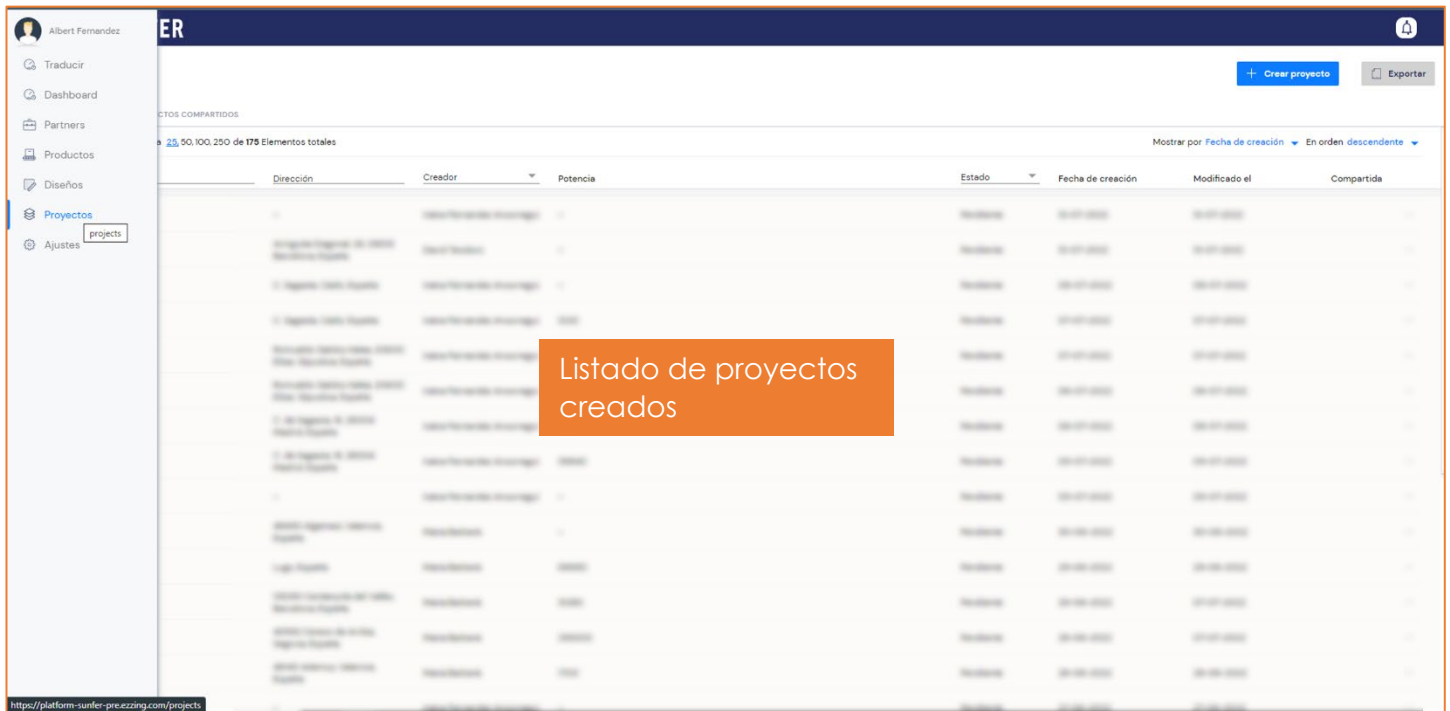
Albert Fernandez

ER

Traducir
Dashboard
Partners
Productos
Diseños
Proyectos
projects
Ajustes

+ Crear proyecto
Exportar

CTOS COMPARTIDOS

a 25, 50, 100, 250 de 175 Elementos totales

Mostrar por Fecha de creación En orden descendente

| Dirección | Creador | Potencia | Estado | Fecha de creación | Modificado el | Compartida |
|---|---|---|---|---|---|---|

Listado de proyectos creados

https://platform-sunfer-pre.ezzing.com/projects